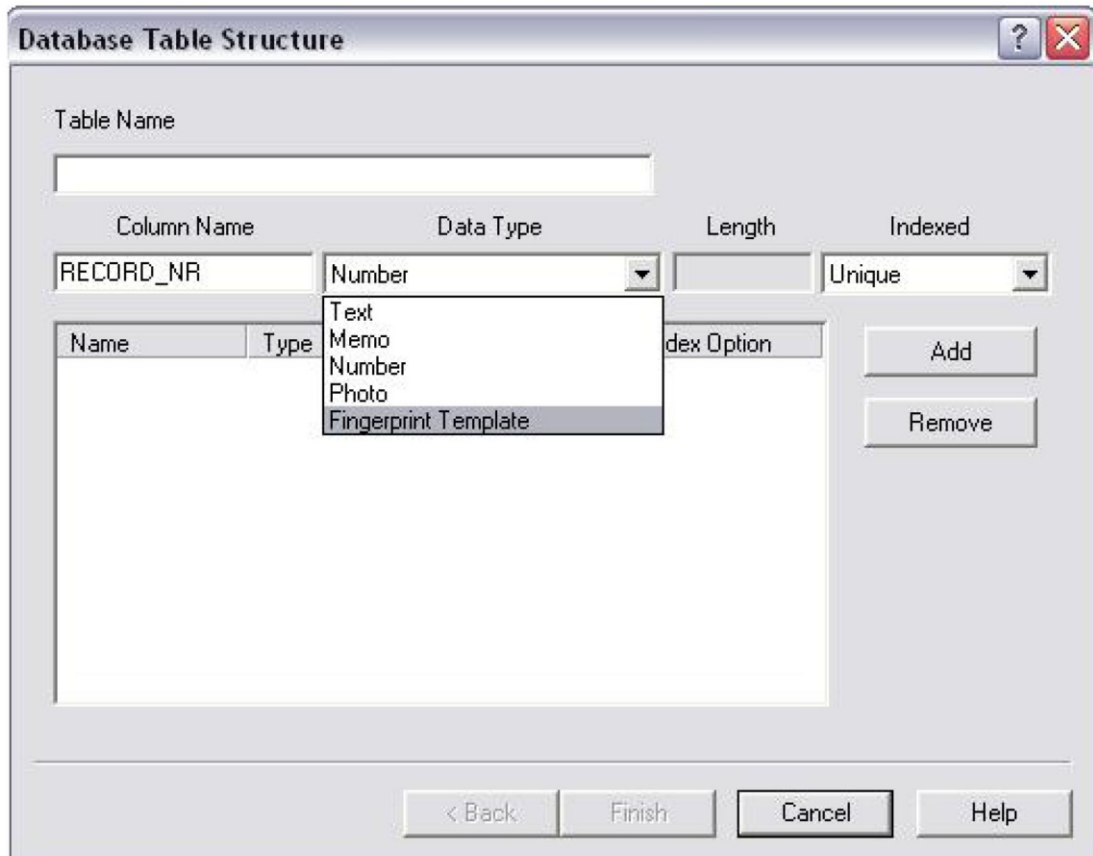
Database Table Structure

?

Table Name

Column Name

Data Type

Length

Indexed

RECORD_NR

Number

Unique

Text
Memo
Number
Photo
Fingerprint Template

Name

Type

dex Option

Add

Remove

< Back

Finish

Cancel

Help